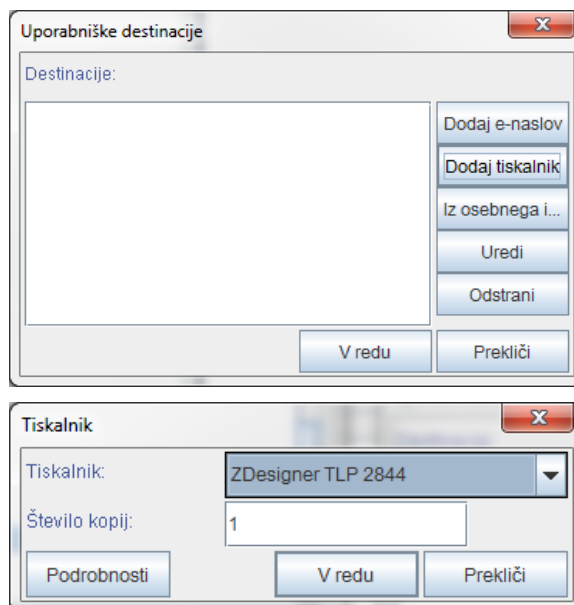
Uporabniške destinacije

Destinacije:

Dodaj e-naslov
Dodaj tiskalnik
Iz osebnega i...
Uredi
Odstrani

V redu
Prekliči

Tiskalnik

Tiskalnik:
ZDesigner TLP 2844
Število kopij:
1

Podrobnosti
V redu
Prekliči